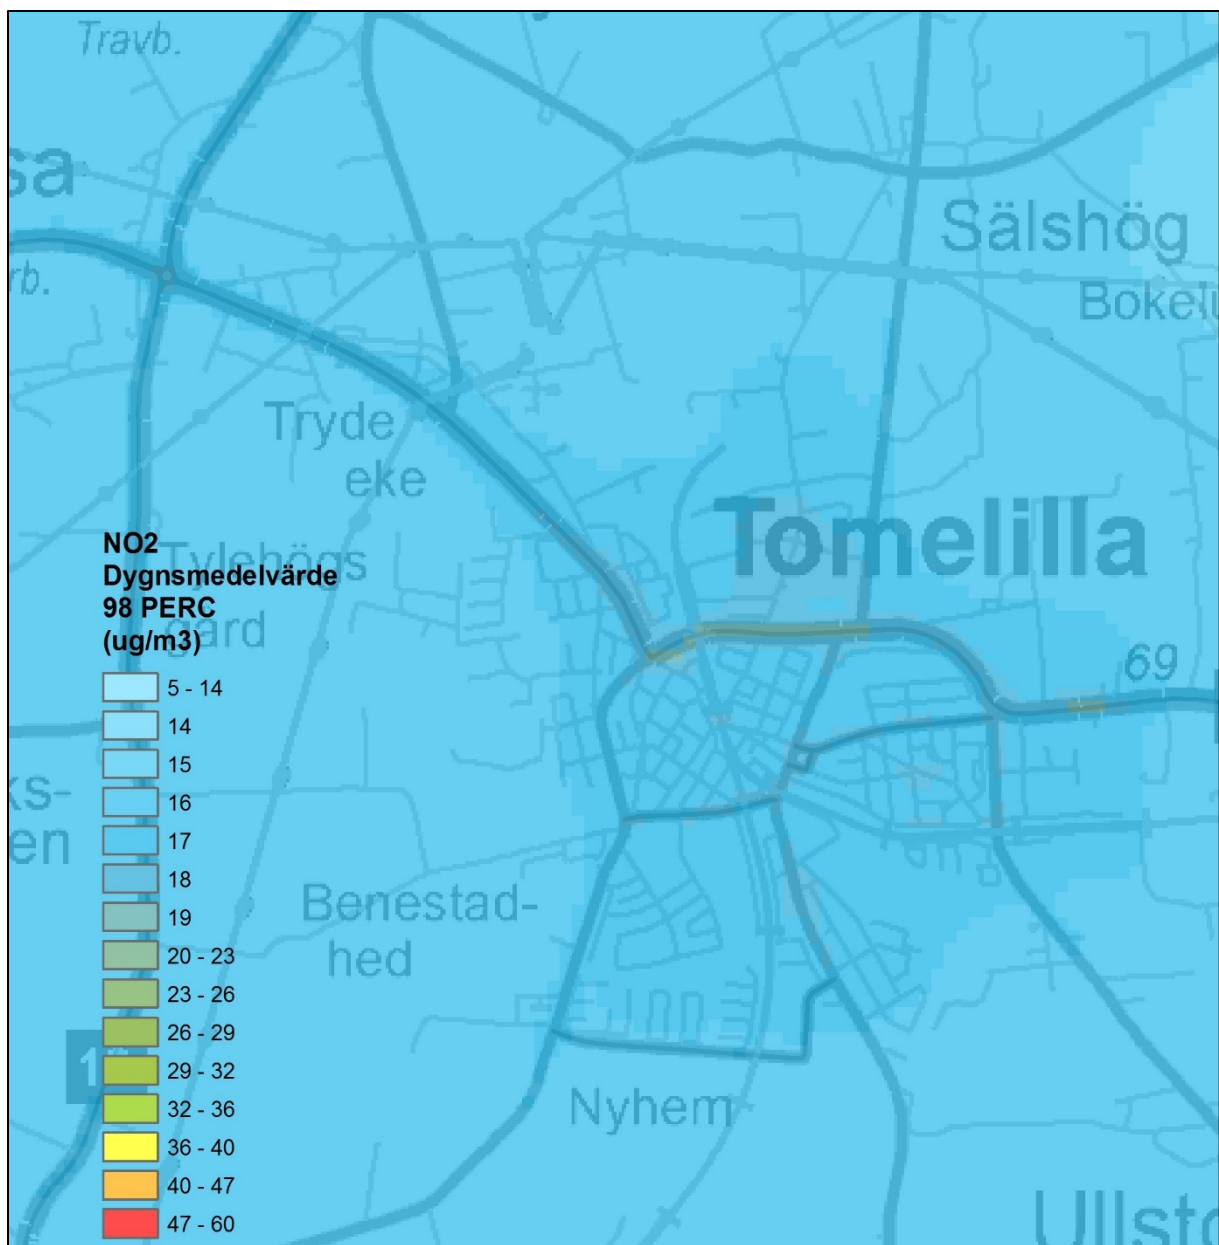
Travb.

sa

rb.

Sälshög

Bokel

Tryde

eke

Tomelilla

NO2
Dygnsmedelvärde
98 PERC
(ug/m3)

Tylehögs
gård

69

5 - 14
14
15
16
17
18
19
20 - 23
23 - 26
26 - 29
29 - 32
32 - 36
36 - 40
40 - 47
47 - 60

ks-
en

Benestad-
hed

Nyhem

Ullst